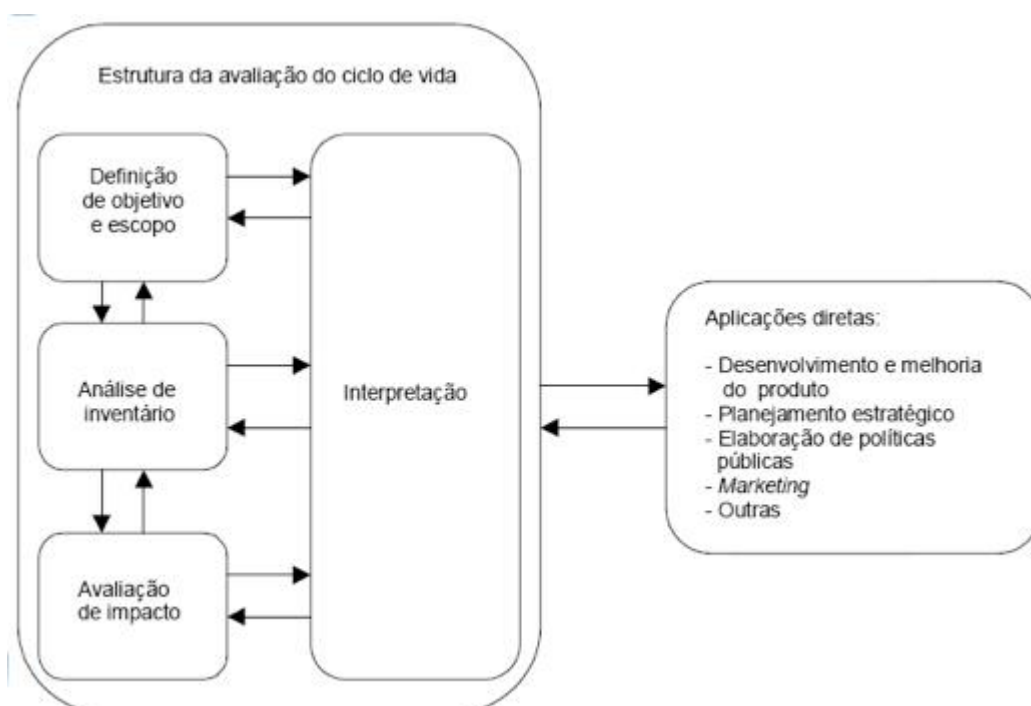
Estrutura da avaliação do ciclo de vida

Definição de objetivo e escopo

Análise de inventário

Avaliação de impacto

Interpretação

Aplicações diretas:

- Desenvolvimento e melhoria do produto
- Planejamento estratégico
- Elaboração de políticas públicas
- Marketing
- Outras